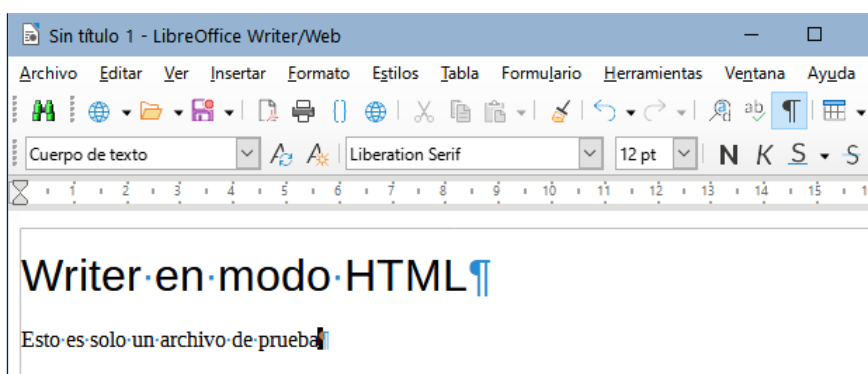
Sin título 1 - LibreOffice Writer/Web

Archivo Editar Ver Insertar Formato Estilos Tabla Formulario Herramientas Ventana Ayuda

Cuerpo de texto Liberation Serif 12 pt N K S S

1 2 3 4 5 6 7 8 9 10 11 12 13 14 15

Writer·en·modo·HTML¶

Esto·es·solo·un·archivo·de·prueba¶